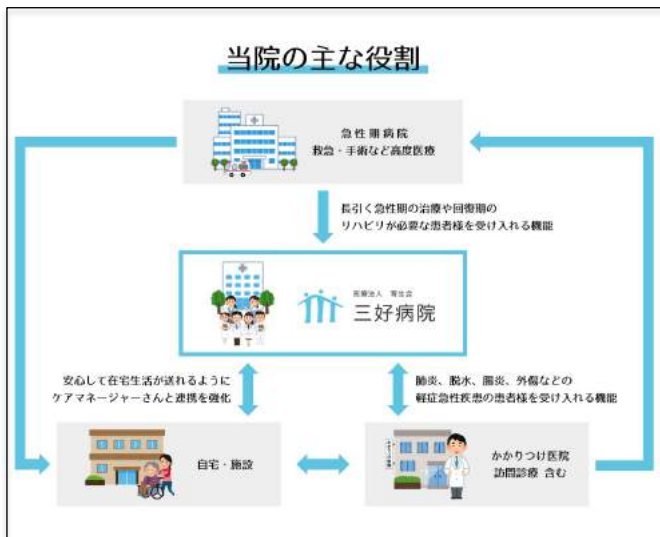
当院の主な役割

急性期病院
救急・手術など高度医療

長引く急性期の治療や回復期の
リハビリが必要な患者様を受け入れる機能

医療法人 育生会
三好病院

安心して在宅生活が送れるように
ケアマネージャーさんと連携を強化

肺炎、脱水、腸炎、外傷などの
軽症急性疾患の患者様を受け入れる機能

自宅・施設

かかりつけ医院
訪問診療 含む